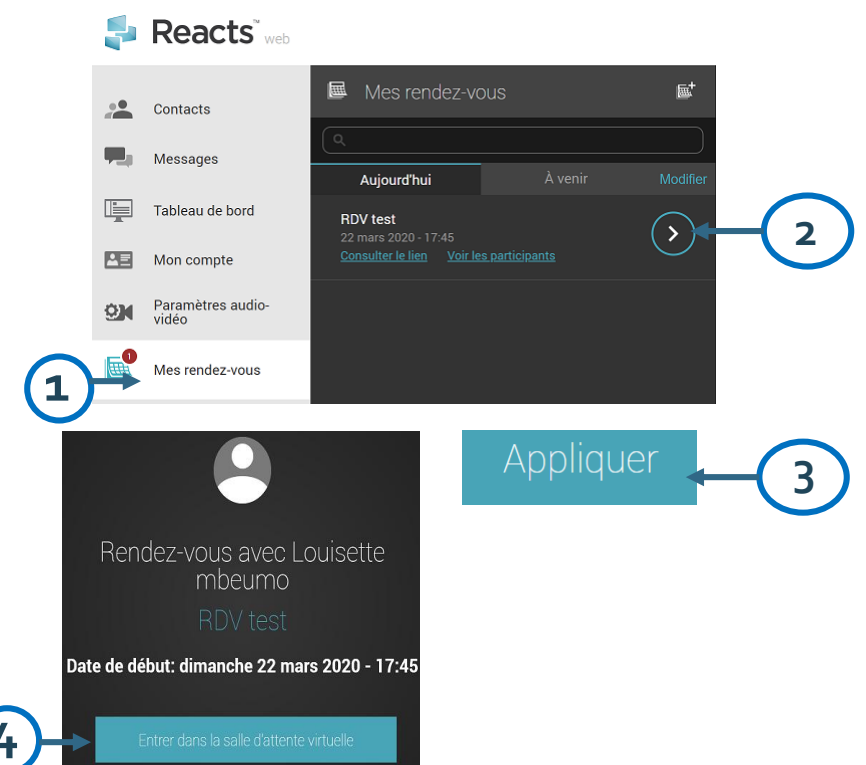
Reacts™ web

Contacts

Messages

Tableau de bord

Mon compte

Paramètres audio-vidéo

1

Mes rendez-vous

1

Mes rendez-vous

Aujourd'hui

À venir

Modifier

RDV test

22 mars 2020 - 17:45

Consulter le lien

Voir les participants

2

Appliquer

3

Rendez-vous avec Louisette mbeumo

RDV test

Date de début: dimanche 22 mars 2020 - 17:45

4

Entrer dans la salle d'attente virtuelle